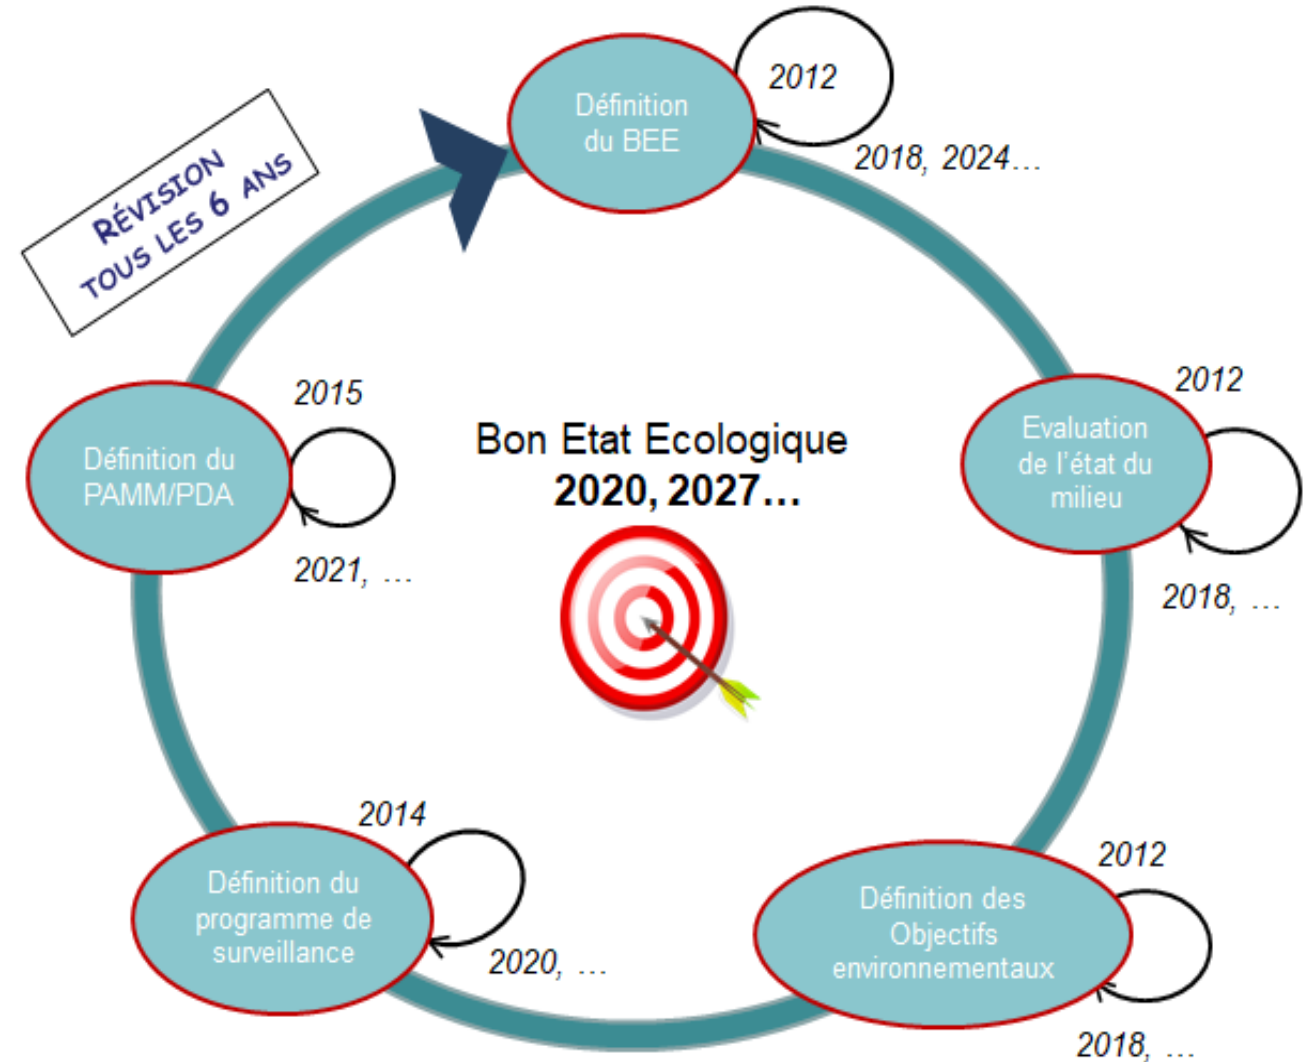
Révision tous les 6 ans

Définition du BEE

2012

2018, 2024…

Définition du PAMM/PDA

2015

2021, …

Bon Etat Ecologique
2020, 2027…

Evaluation de l'état du milieu

2012

2018, …

Définition du programme de surveillance

2014

2020, …

Définition des Objectifs environnementaux

2012

2018, …